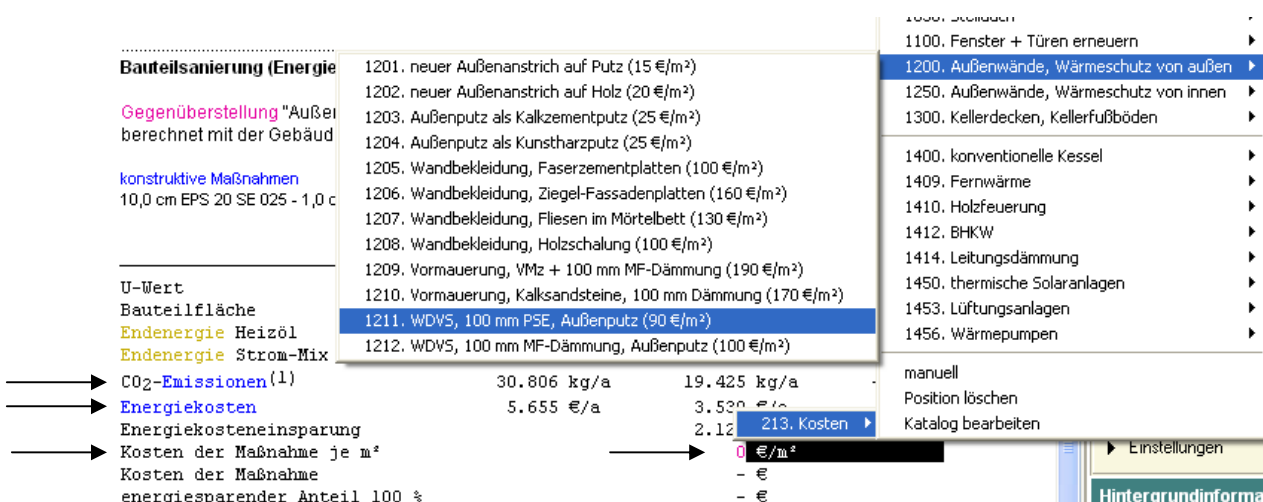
Bauteilsanierung (Energie

Gegenüberstellung "Außen
berechnet mit der Gebäud

konstruktive Maßnahmen
10,0 cm EPS 20 SE 025 - 1,0 c

U-Wert
Bauteilfläche
Endenergie Heizöl
Endenergie Strom-Mix
$CO_2$-Emissionen(1) 30.806 kg/a 19.425 kg/a
Energiekosten 5.655 €/a 3.53
Energiekosteneinsparung 2.12
Kosten der Maßnahme je m² 0 €/m²
Kosten der Maßnahme - €
energiesparender Anteil 100 % - €

1201. neuer Außenanstrich auf Putz (15 €/m²)
1202. neuer Außenanstrich auf Holz (20 €/m²)
1203. Außenputz als Kalkzementputz (25 €/m²)
1204. Außenputz als Kunstharzputz (25 €/m²)
1205. Wandbekleidung, Faserzementplatten (100 €/m²)
1206. Wandbekleidung, Ziegel-Fassadenplatten (160 €/m²)
1207. Wandbekleidung, Fliesen im Mörtelbett (130 €/m²)
1208. Wandbekleidung, Holzschalung (100 €/m²)
1209. Vormauerung, VMz + 100 mm MF-Dämmung (190 €/m²)
1210. Vormauerung, Kalksandsteine, 100 mm Dämmung (170 €/m²)
1211. WDVS, 100 mm PSE, Außenputz (90 €/m²)
1212. WDVS, 100 mm MF-Dämmung, Außenputz (100 €/m²)

213. Kosten

1050. Stellladen
1100. Fenster + Türen erneuern
1200. Außenwände, Wärmeschutz von außen
1250. Außenwände, Wärmeschutz von innen
1300. Kellerdecken, Kellerfußböden
1400. konventionelle Kessel
1409. Fernwärme
1410. Holzfeuerung
1412. BHKW
1414. Leitungsdämmung
1450. thermische Solaranlagen
1453. Lüftungsanlagen
1456. Wärmepumpen
manuell
Position löschen
Katalog bearbeiten

Einstellungen
Hintergrundinforma